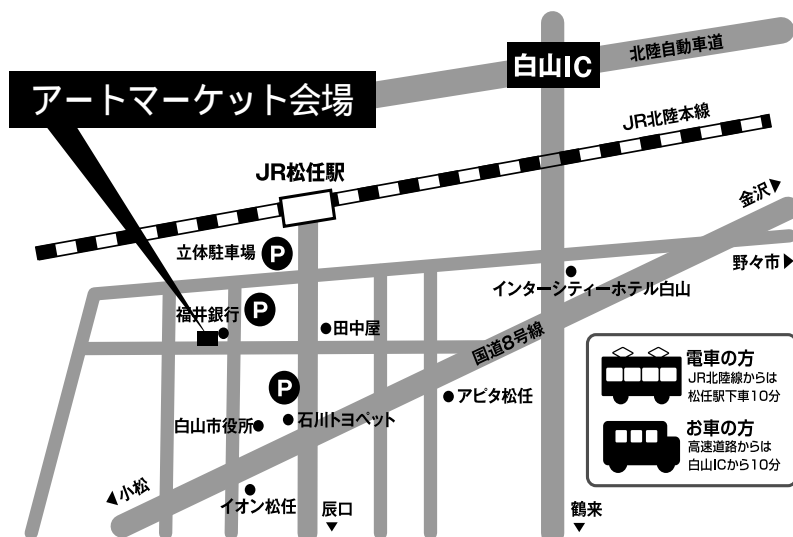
アートマーケット会場

白山IC

北陸自動車道

JR北陸本線

JR松任駅

金沢▶

野々市▶

立体駐車場 P

インターシティーホテル白山

福井銀行 P

●田中屋

国道8号線

P

●アピタ松任

白山市役所●

●石川トヨペット

電車の方
JR北陸線からは
松任駅下車10分

お車の方
高速道路からは
白山ICから10分

◀小松

イオン松任

辰口
▼

鶴来
▼